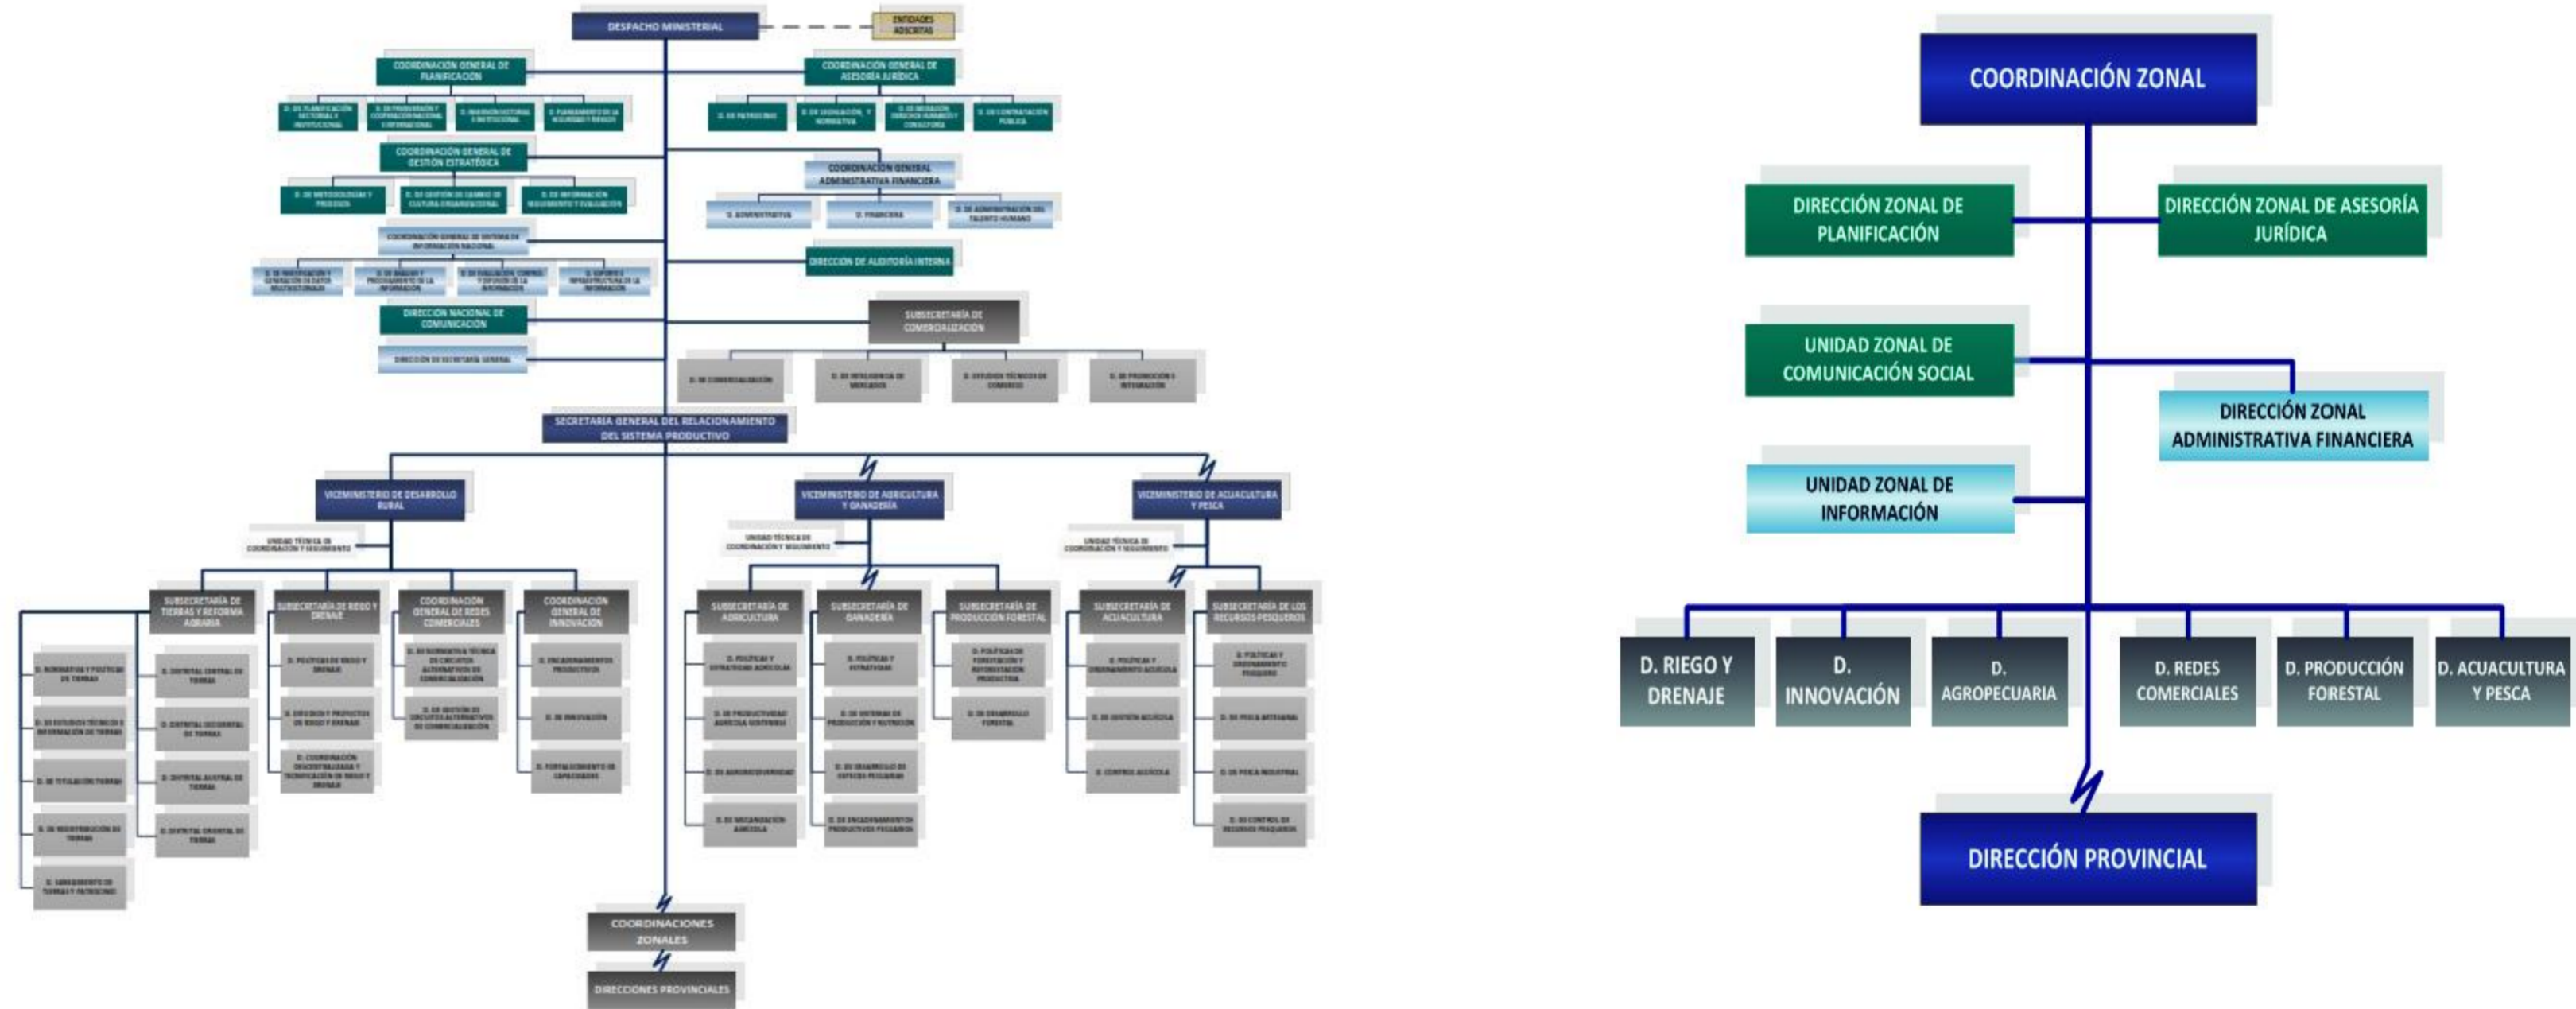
DESPACHO MINISTERIAL

ENTIDADES ADSCRITAS

COORDINACIÓN GENERAL DE PLANIFICACIÓN

COORDINACIÓN GENERAL DE ASESORÍA JURÍDICA

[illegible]

COORDINACIÓN GENERAL DE GESTIÓN ESTRATÉGICA

COORDINACIÓN GENERAL ADMINISTRATIVA FINANCIERA

D. ADMINISTRATIVA

D. FINANCIERA

D. DE ADMINISTRACIÓN DEL TALENTO HUMANO

COORDINACIÓN GENERAL DE SISTEMA DE INFORMACIÓN NACIONAL

DIRECCIÓN DE AUDITORÍA INTERNA

DIRECCIÓN NACIONAL DE COMUNICACIÓN

SUBSECRETARÍA DE COMERCIALIZACIÓN

DIRECCIÓN DE SECRETARÍA GENERAL

D. DE COMERCIALIZACIÓN

D. DE INTELIGENCIA DE MERCADOS

D. ESTUDIOS TÉCNICOS DE COMERCIO

D. DE PROMOCIÓN E INTEGRACIÓN

SECRETARÍA GENERAL DEL RELACIONAMIENTO DEL SISTEMA PRODUCTIVO

VICEMINISTERIO DE DESARROLLO RURAL

VICEMINISTERIO DE AGRICULTURA Y GANADERÍA

VICEMINISTERIO DE ACUACULTURA Y PESCA

UNIDAD TÉCNICA DE COORDINACIÓN Y SEGUIMIENTO

UNIDAD TÉCNICA DE COORDINACIÓN Y SEGUIMIENTO

UNIDAD TÉCNICA DE COORDINACIÓN Y SEGUIMIENTO

SUBSECRETARÍA DE TIERRAS Y REFORMA AGRARIA

SUBSECRETARÍA DE RIEGO Y DRENAJE

COORDINACIÓN GENERAL DE REDES COMERCIALES

COORDINACIÓN GENERAL DE INNOVACIÓN

SUBSECRETARÍA DE AGRICULTURA

SUBSECRETARÍA DE GANADERÍA

SUBSECRETARÍA DE PRODUCCIÓN FORESTAL

SUBSECRETARÍA DE ACUACULTURA

SUBSECRETARÍA DE LOS RECURSOS PESQUEROS

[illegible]

COORDINACIONES ZONALES

DIRECCIONES PROVINCIALES

COORDINACIÓN ZONAL

DIRECCIÓN ZONAL DE PLANIFICACIÓN

DIRECCIÓN ZONAL DE ASESORÍA JURÍDICA

UNIDAD ZONAL DE COMUNICACIÓN SOCIAL

DIRECCIÓN ZONAL ADMINISTRATIVA FINANCIERA

UNIDAD ZONAL DE INFORMACIÓN

D. RIEGO Y DRENAJE

D. INNOVACIÓN

D. AGROPECUARIA

D. REDES COMERCIALES

D. PRODUCCIÓN FORESTAL

D. ACUACULTURA Y PESCA

DIRECCIÓN PROVINCIAL